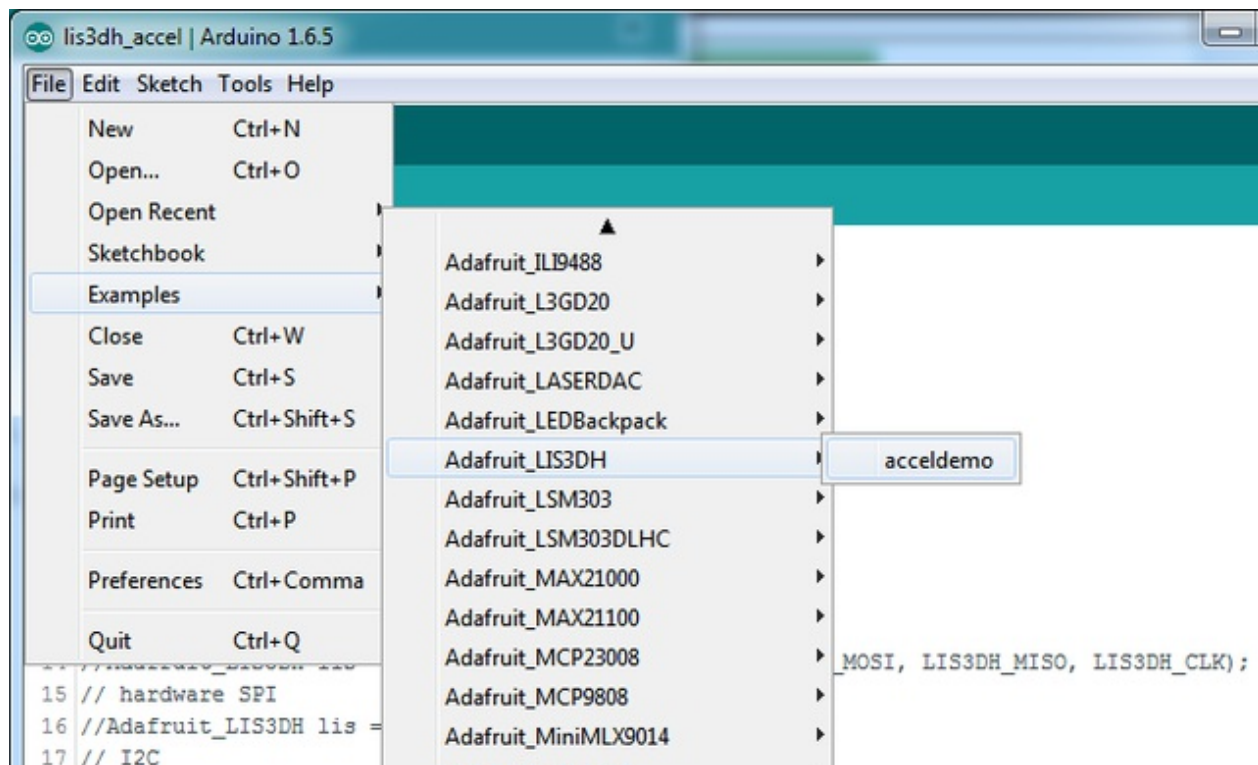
lis3dh_accel | Arduino 1.6.5

File Edit Sketch Tools Help

New Ctrl+N
Open... Ctrl+O
Open Recent
Sketchbook
Examples
Close Ctrl+W
Save Ctrl+S
Save As... Ctrl+Shift+S
Page Setup Ctrl+Shift+P
Print Ctrl+P
Preferences Ctrl+Comma
Quit Ctrl+Q

Adafruit_ILI9488
Adafruit_L3GD20
Adafruit_L3GD20_U
Adafruit_LASERDAC
Adafruit_LEDBackpack
Adafruit_LIS3DH
Adafruit_LSM303
Adafruit_LSM303DLHC
Adafruit_MAX21000
Adafruit_MAX21100
Adafruit_MCP23008
Adafruit_MCP9808
Adafruit_MiniMLX9014

acceldemo

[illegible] MOSI, LIS3DH_MISO, LIS3DH_CLK);
15 // hardware SPI
16 //Adafruit_LIS3DH lis =
17 // I2C